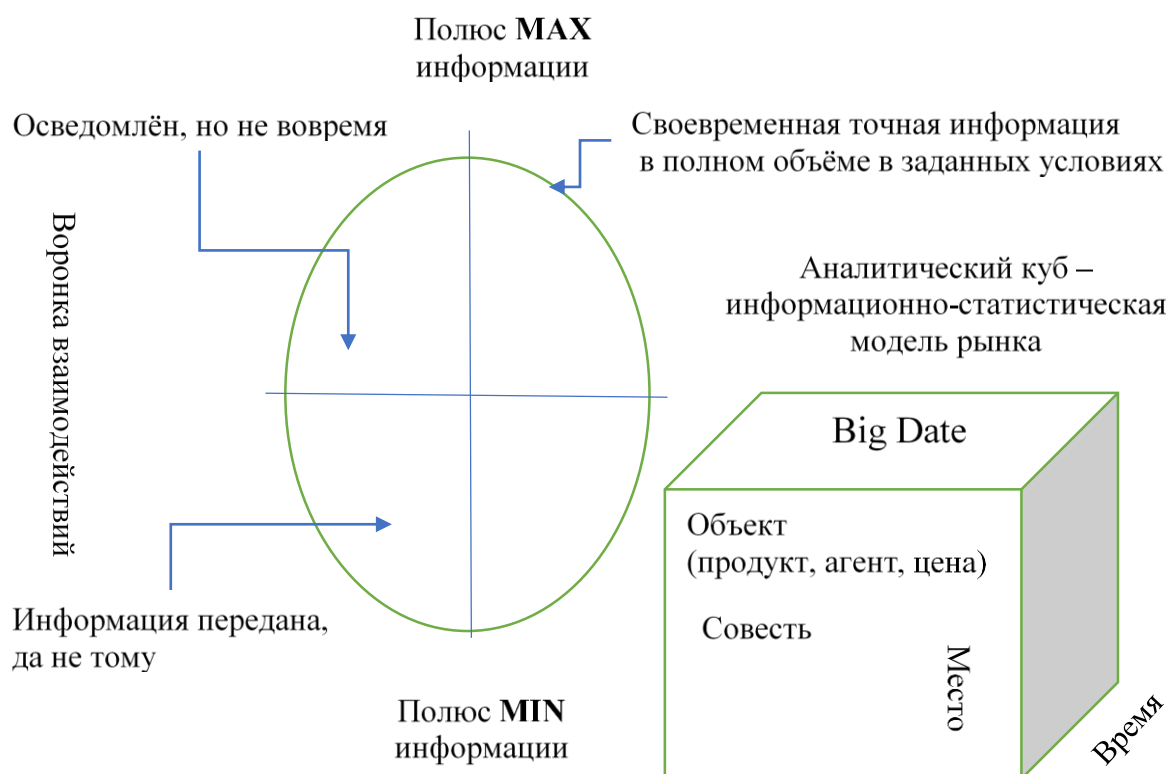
Полюс **MAX**
информации

Осведомлён, но не вовремя

Своевременная точная информация
в полном объёме в заданных условиях

Воронка взаимодействий

Аналитический куб –
информационно-статистическая
модель рынка

Big Date

Объект
(продукт, агент, цена)

Совесть

Место

Время

Информация передана,
да не тому

Полюс **MIN**
информации